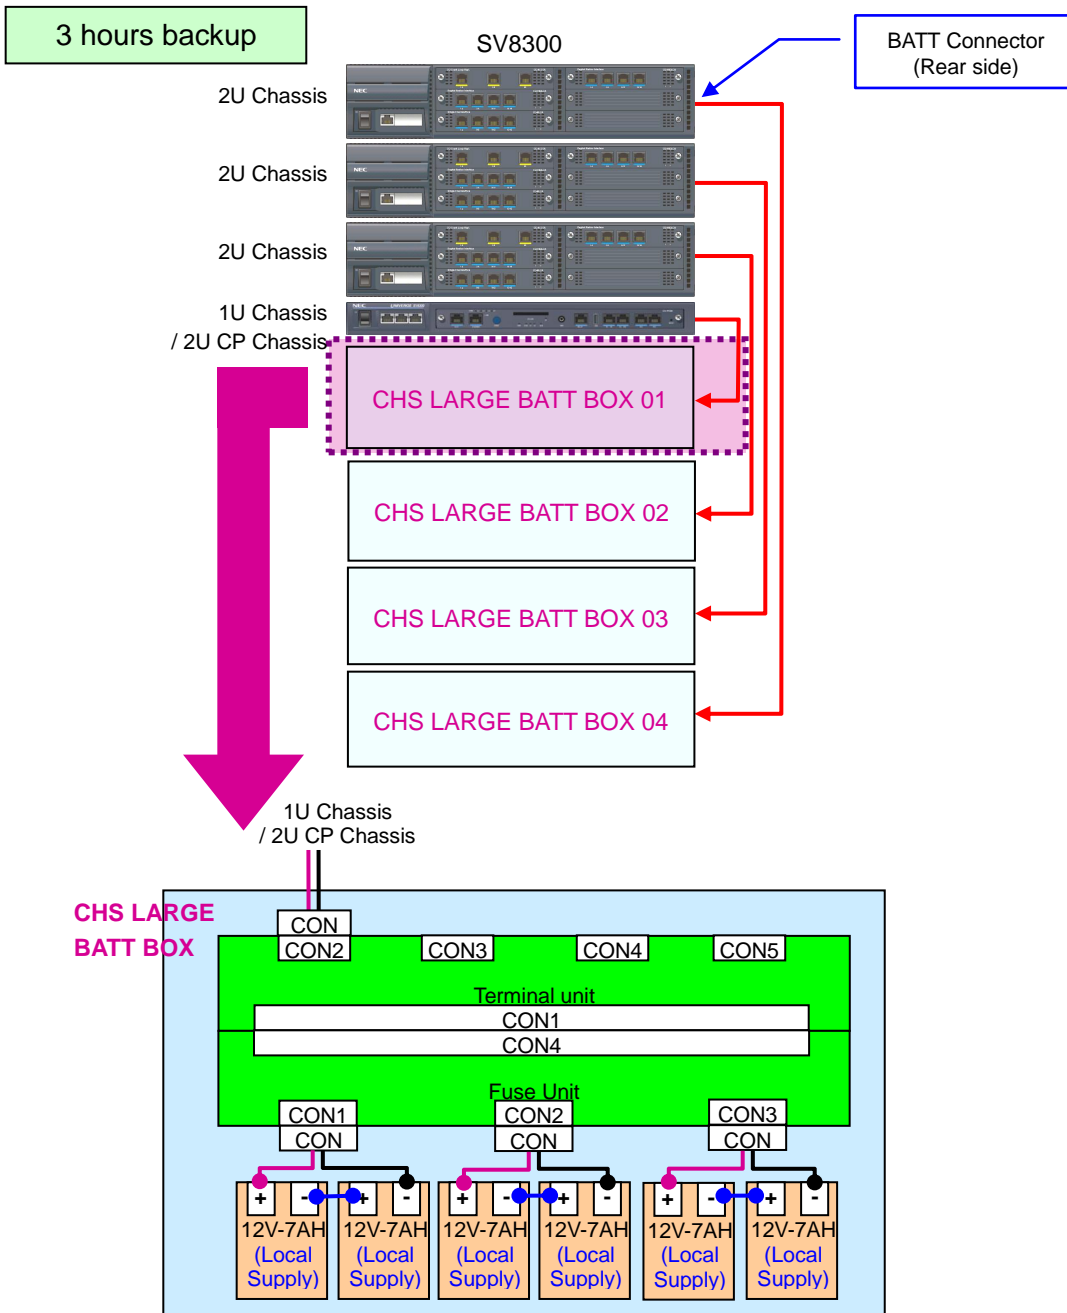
3 hours backup

SV8300

BATT Connector (Rear side)

2U Chassis

2U Chassis

2U Chassis

1U Chassis / 2U CP Chassis

CHS LARGE BATT BOX 01

CHS LARGE BATT BOX 02

CHS LARGE BATT BOX 03

CHS LARGE BATT BOX 04

1U Chassis / 2U CP Chassis

CHS LARGE BATT BOX

CON

CON2

CON3

CON4

CON5

Terminal unit

CON1

CON4

Fuse Unit

CON1

CON

CON2

CON

CON3

CON

+ - + - + - + - + - + -

12V-7AH (Local Supply)

12V-7AH (Local Supply)

12V-7AH (Local Supply)

12V-7AH (Local Supply)

12V-7AH (Local Supply)

12V-7AH (Local Supply)